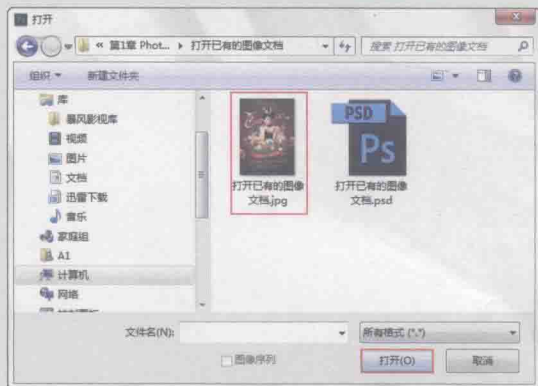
打开

« 第1章 Phot... ▸ 打开已有的图像文档

搜索 打开已有的图像文档

组织 ▾ 新建文件夹

库
暴风影视库
视频
图片
文档
迅雷下载
音乐
家庭组
A1
计算机
网络

打开已有的图像文档.jpg

PSD
Ps
打开已有的图像文档.psd

文件名(N):
所有格式 (*.*)
图像序列
打开(O)
取消